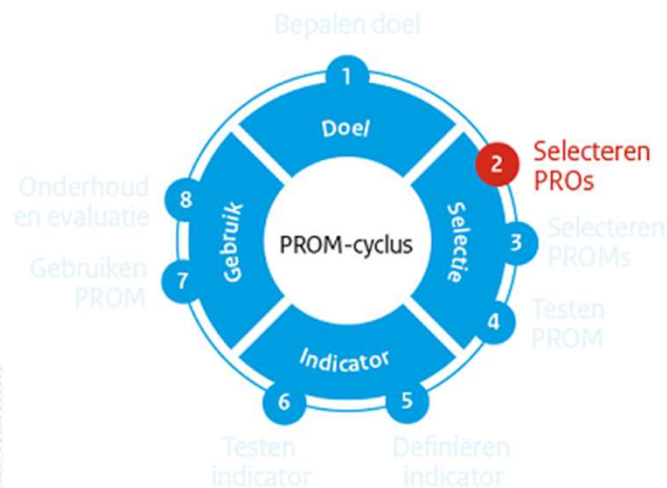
Bepalen doel

1

Doel

2 Selecteren PROs

Onderhoud en evaluatie

8

Gebruik

PROM-cyclus

Selectie

3 Selecteren PROMs

Gebruiken PROM

7

4 Testen PROM

Indicator

6

5

Testen indicator

Definiëren indicator